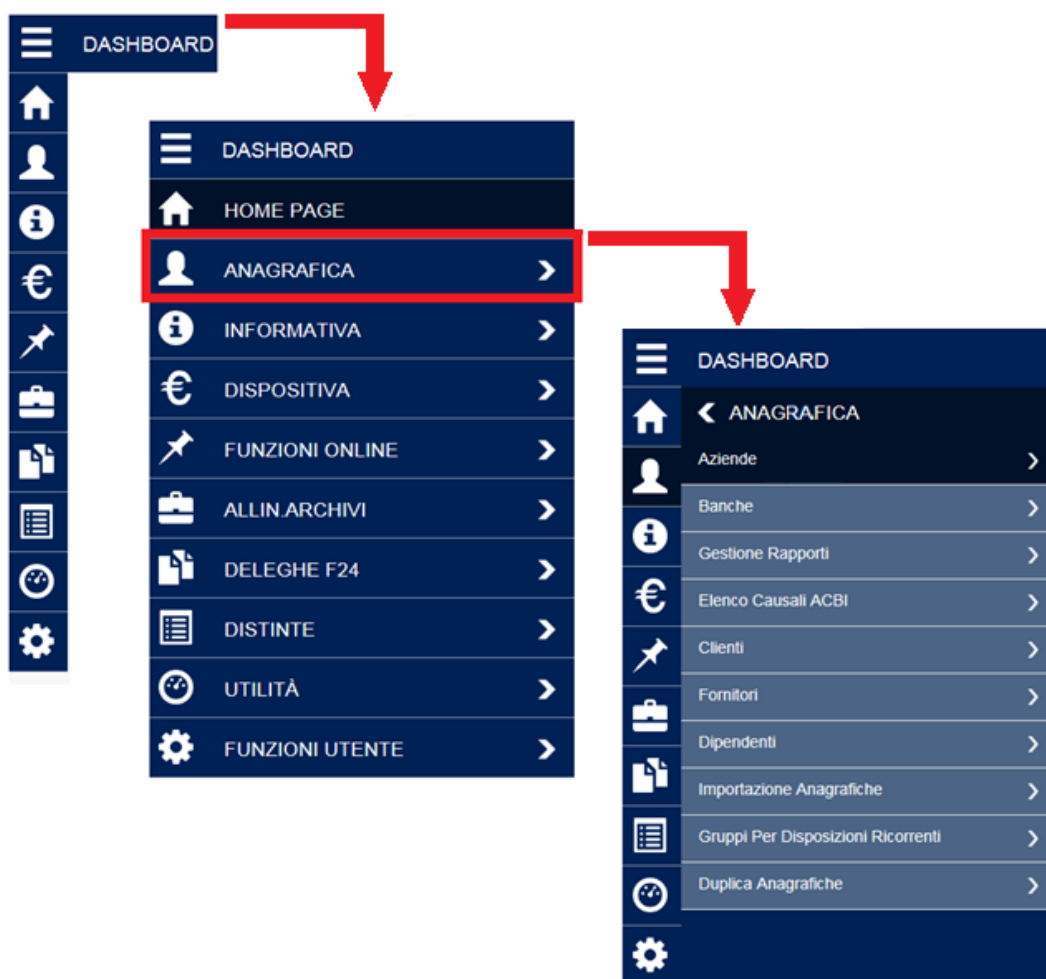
DASHBOARD

DASHBOARD
HOME PAGE
ANAGRAFICA
INFORMATIVA
DISPOSITIVA
FUNZIONI ONLINE
ALLIN.ARCHIVI
DELEGHE F24
DISTINTE
UTILITÀ
FUNZIONI UTENTE

DASHBOARD
ANAGRAFICA
Aziende
Banche
Gestione Rapporti
Elenco Causali ACBI
Clienti
Fornitori
Dipendenti
Importazione Anagrafiche
Gruppi Per Disposizioni Ricorrenti
Duplica Anagrafiche